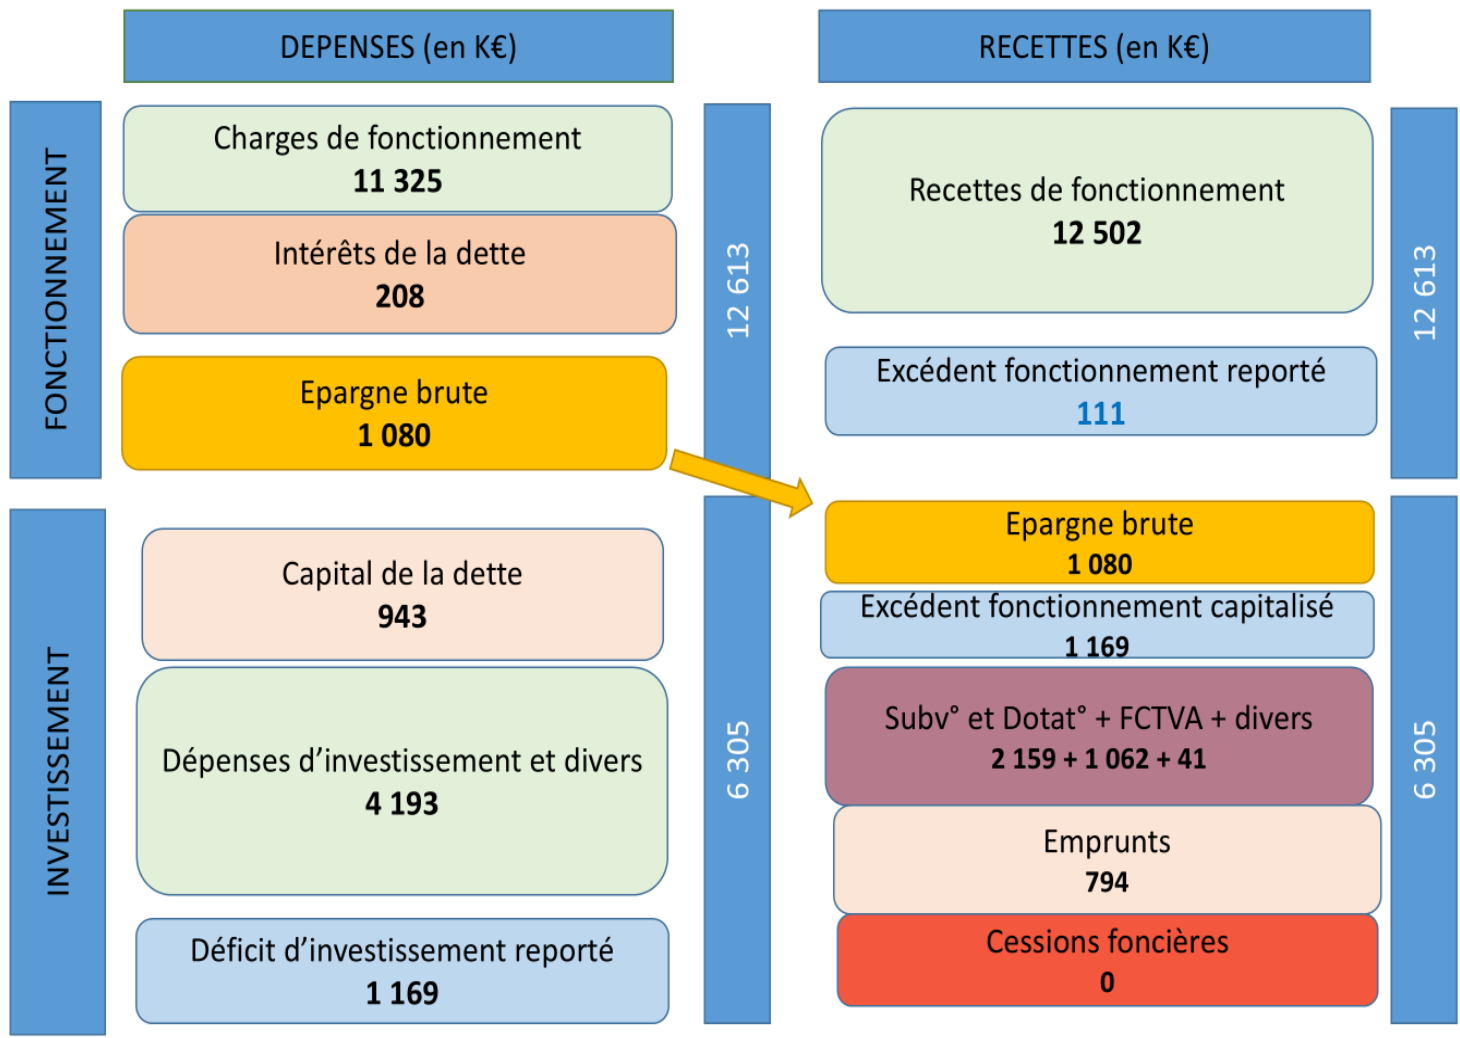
DEPENSES (en K€)

RECETTES (en K€)

FONCTIONNEMENT

Charges de fonctionnement
11 325

Intérêts de la dette
208

Epargne brute
1 080

12 613

Recettes de fonctionnement
12 502

Excédent fonctionnement reporté
111

12 613

INVESTISSEMENT

Capital de la dette
943

Dépenses d'investissement et divers
4 193

Déficit d'investissement reporté
1 169

6 305

Epargne brute
1 080

Excédent fonctionnement capitalisé
1 169

Subv° et Dotat° + FCTVA + divers
2 159 + 1 062 + 41

Emprunts
794

Cessions foncières
0

6 305